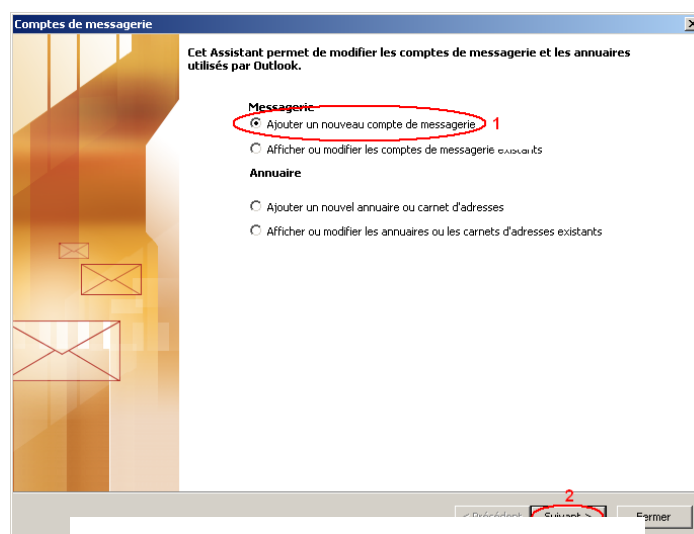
Comptes de messagerie

Cet Assistant permet de modifier les comptes de messagerie et les annuaires utilisés par Outlook.

Messagerie

Ajouter un nouveau compte de messagerie

1

Afficher ou modifier les comptes de messagerie existants

Annuaire

Ajouter un nouvel annuaire ou carnet d'adresses

Afficher ou modifier les annuaires ou les carnets d'adresses existants

2

< Précédent

Suivant >

Fermer